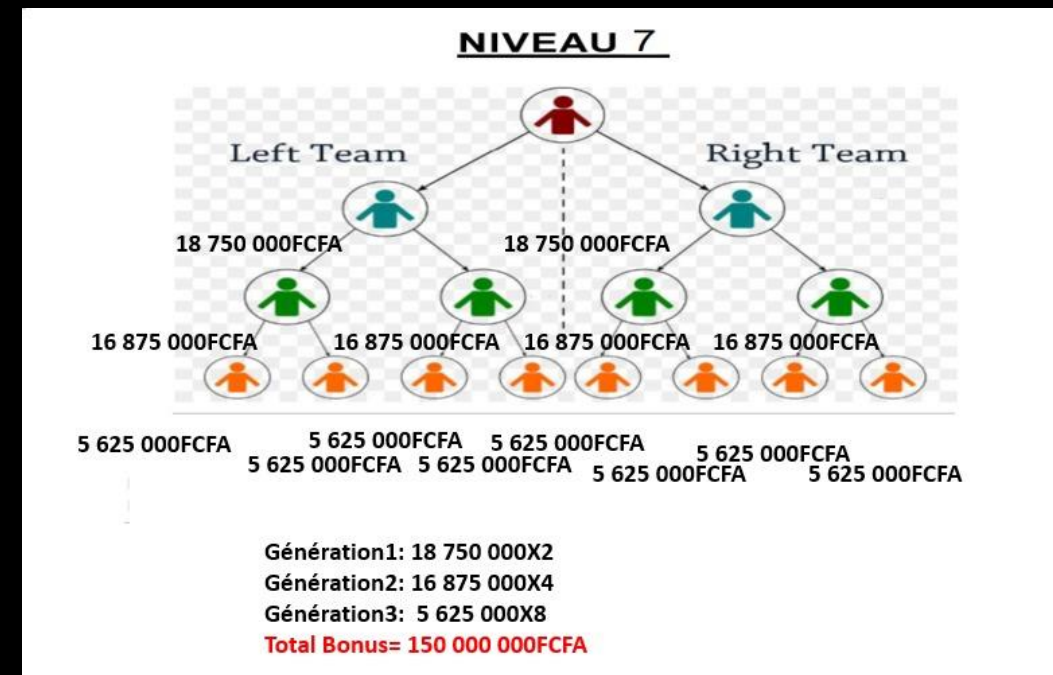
NIVEAU 7

Left Team

Right Team

18 750 000FCFA

18 750 000FCFA

16 875 000FCFA

16 875 000FCFA

16 875 000FCFA

16 875 000FCFA

5 625 000FCFA

5 625 000FCFA

5 625 000FCFA

5 625 000FCFA

5 625 000FCFA

5 625 000FCFA

5 625 000FCFA

5 625 000FCFA

Génération1: 18 750 000X2
Génération2: 16 875 000X4
Génération3: 5 625 000X8
Total Bonus= 150 000 000FCFA